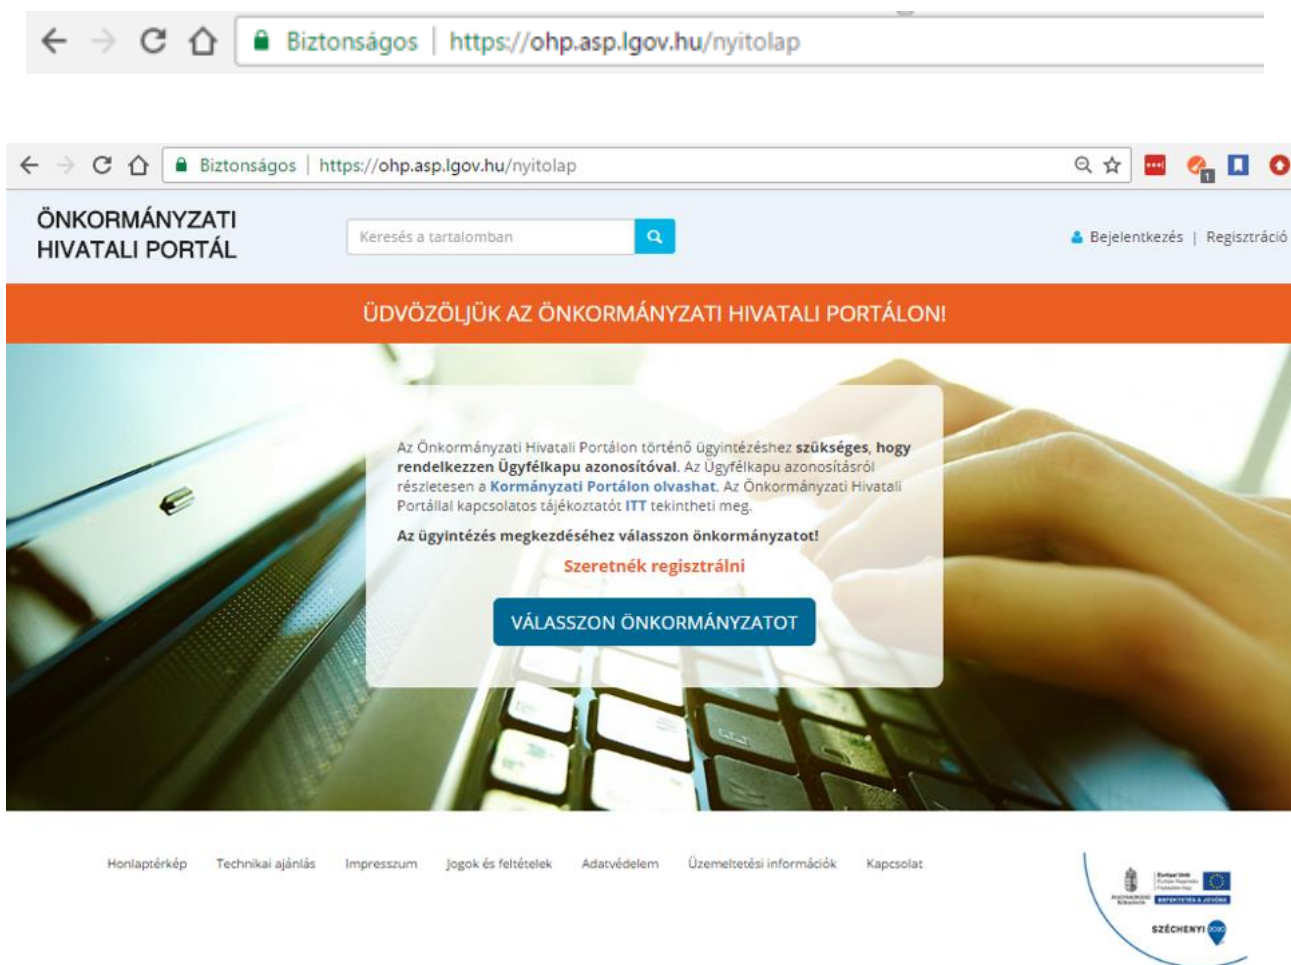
Biztonságos | https://ohp.asp.lgov.hu/nyitolap

Biztonságos | https://ohp.asp.lgov.hu/nyitolap

ÖNKORMÁNYZATI HIVATALI PORTÁL

Keresés a tartalomban

Bejelentkezés | Regisztráció

ÜDVÖZÖLJÜK AZ ÖNKORMÁNYZATI HIVATALI PORTÁLON!

Az Önkormányzati Hivatali Portálon történő ügyintézéshez szükséges, hogy rendelkezzen Ügyfélkapu azonosítóval. Az Ügyfélkapu azonosításról részletesen a Kormányzati Portálon olvashat. Az Önkormányzati Hivatali Portállal kapcsolatos tájékoztatót ITT tekintheti meg.

Az ügyintézés megkezdéséhez válasszon önkormányzatot!

Szeretnék regisztrálni

VÁLASSZON ÖNKORMÁNYZATOT

Honlaptérkép Technikai ajánlás Impresszum Jogok és feltételek Adatvédelem Üzemeltetési információk Kapcsolat

SZÉCHENYI 2020